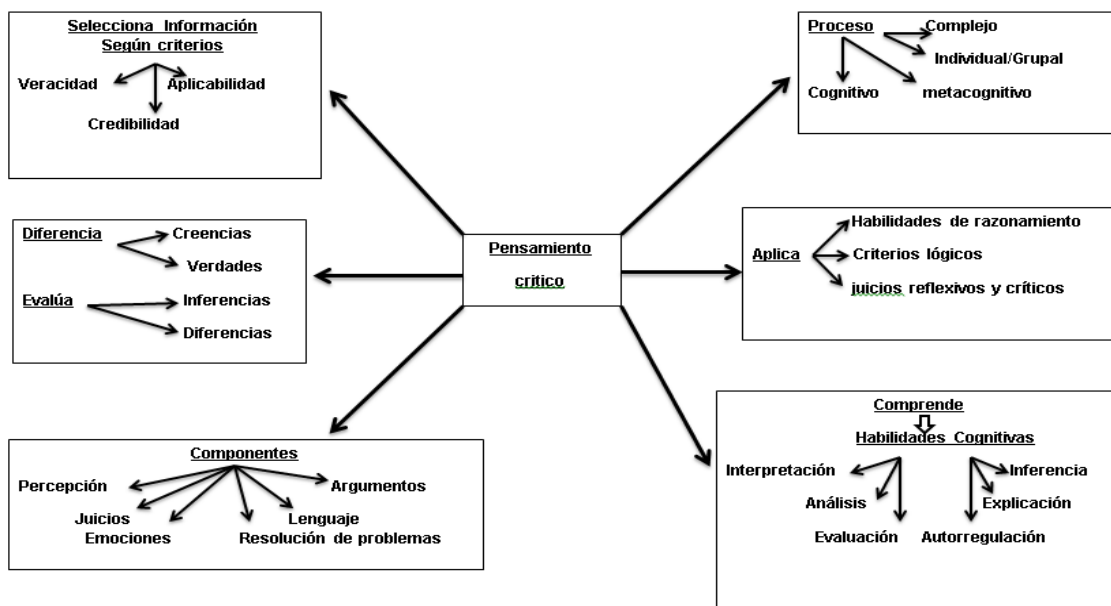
Selecciona Información
Según criterios
Veracidad
Aplicabilidad
Credibilidad

Proceso
Complejo
Individual/Grupal
Cognitivo
metacognitivo

Diferencia
Creencias
Verdades
Evalúa
Inferencias
Diferencias

Pensamiento
critico

Aplica
Habilidades de razonamiento
Criterios lógicos
juicios reflexivos y críticos

Componentes
Percepción
Argumentos
Juicios
Emociones
Lenguaje
Resolución de problemas

Comprende
Habilidades Cognitivas
Interpretación
Inferencia
Análisis
Explicación
Evaluación
Autorregulación